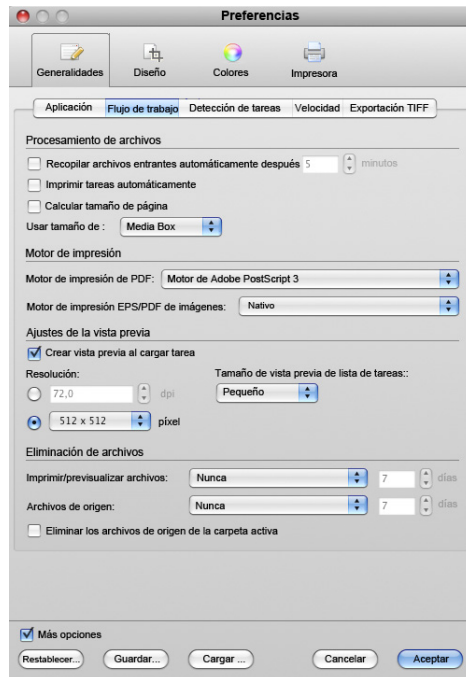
Preferencias

Generalidades
Diseño
Colores
Impresora

Aplicación
Flujo de trabajo
Detección de tareas
Velocidad
Exportación TIFF

Procesamiento de archivos
Recopilar archivos entrantes automáticamente después 5 minutos
Imprimir tareas automáticamente
Calcular tamaño de página
Usar tamaño de : Media Box

Motor de impresión
Motor de impresión de PDF: Motor de Adobe PostScript 3
Motor de impresión EPS/PDF de imágenes: Nativo

Ajustes de la vista previa
Crear vista previa al cargar tarea
Resolución:
Tamaño de vista previa de lista de tareas::
72,0 dpi
Pequeño
512 x 512 píxel

Eliminación de archivos
Imprimir/previsualizar archivos: Nunca 7 días
Archivos de origen: Nunca 7 días
Eliminar los archivos de origen de la carpeta activa

Más opciones
Restablecer...
Guardar...
Cargar ...
Cancelar
Aceptar